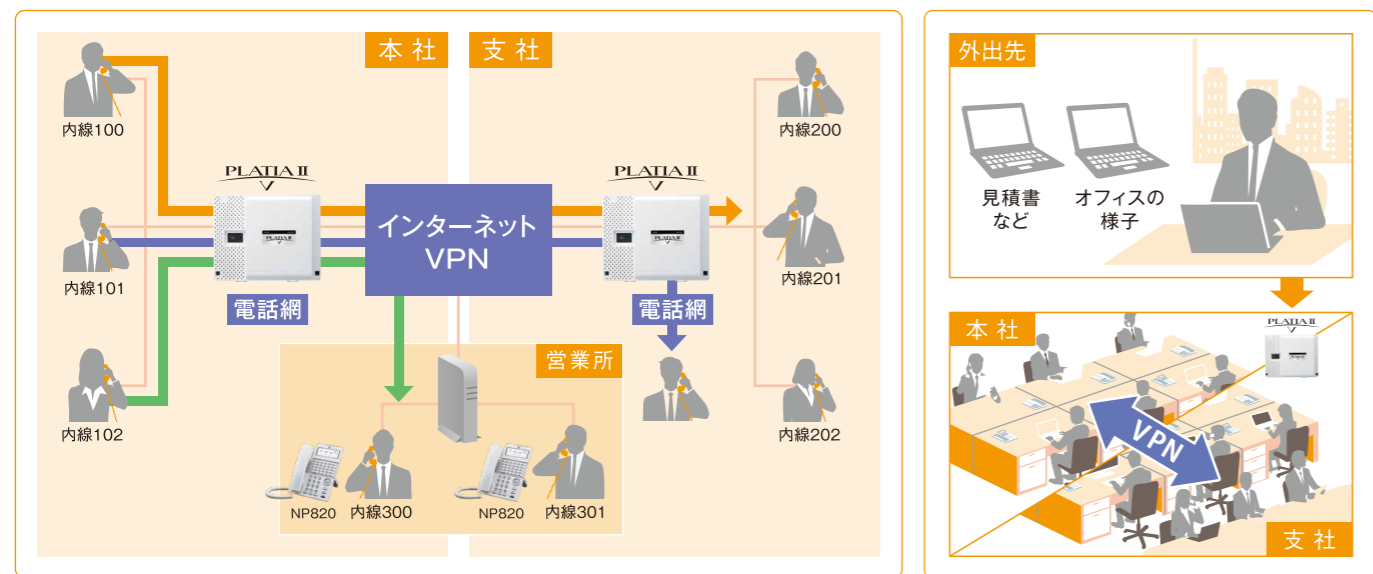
本 社

支 社

内線100

PLATIA II

PLATIA II

内線200

インターネット
VPN

内線101

内線201

電話網

電話網

営業所

内線102

内線202

NP820

内線300

NP820

内線301

外出先

見積書
など

オフィスの
様子

本 社

PLATIA II

VPN

支 社